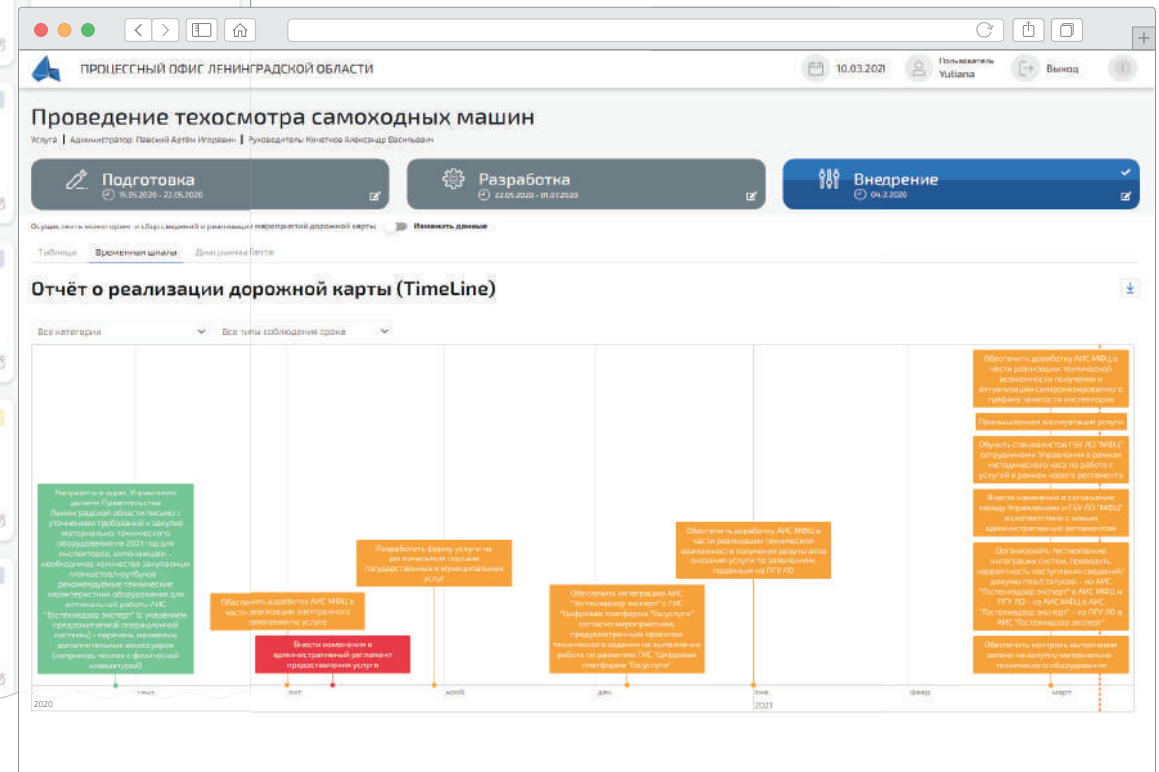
ПРОЦЕССНЫЙ ОФИС ЛЕНИНГРАДСКОЙ ОБЛАСТИ

10.03.2021 Пользователь Yuliana Выход

Проведение техосмотра самоходных машин

Услуга | Администратор: Павский Артём Игоревич | Руководитель: Кочетков Александр Васильевич

Подготовка 15.05.2020 - 22.05.2020

Разработка 22.05.2020 - 11.07.2020

Внедрение 04.2.2020

Осуществить мониторинг и сбор сведений о реализации мероприятий дорожной карты Изменить данные

Таблица Временная шкала Диаграмма Ганта

Отчёт о реализации дорожной карты (TimeLine)

Все категории Все типы соблюдения срока

Направить в адрес Управления делами Правительства Ленинградской области письмо с уточнением требований к закупке материально-технического оборудования на 2021 год для инспекторов, включающее: - необходимое количество закупаемых планшетов/ноутбуков рекомендуемые технические характеристики оборудования для оптимальной работы АИС "Гостехнадзор эксперт" (с указанием предпочтительной операционной системы) - перечень желаемых дополнительных аксессуаров (например, чехлов с физической клавиатурой)

Обеспечить доработку АИС МФЦ в части реализации электронного заявления на услугу

Внести изменения в административный регламент предоставления услуги

Разработать форму услуги на региональном портале государственных и муниципальных услуг

Обеспечить интеграцию АИС "Гостехнадзор эксперт" с ГИС "Цифровая платформа "Госуслуги" согласно мероприятиям, предусмотренным проектом технического задания на выполнение работ по развитию ГИС "Цифровая платформа "Госуслуги"

Обеспечить доработку АИС МФЦ в части реализации технической возможности получения результатов оказания услуги по заявлениям, поданным на ПГУ ЛО

Обеспечить доработку АИС МФЦ в части реализации технической возможности получения и актуализации синхронизированного графика занятости инспекторов

Промышленная эксплуатация услуги

Обучить специалистов ГБУ ЛО "МФЦ" сотрудниками Управления в рамках методического часа по работе с услугой в рамках нового регламента

Внести изменения в соглашение между Управлением и ГБУ ЛО "МФЦ" в соответствии с новым административным регламентом

Организовать тестирование интеграции систем, проверить корректность поступления сведений/документов/статусов - из АИС "Гостехнадзор эксперт" в АИС МФЦ и ПГУ ЛО - из АИС МФЦ в АИС "Гостехнадзор эксперт" - из ПГУ ЛО в АИС "Гостехнадзор эксперт"

Обеспечить контроль выполнения заявки на закупку материально-технического оборудования

сент окт нояб дек янв февр март
2020 2021